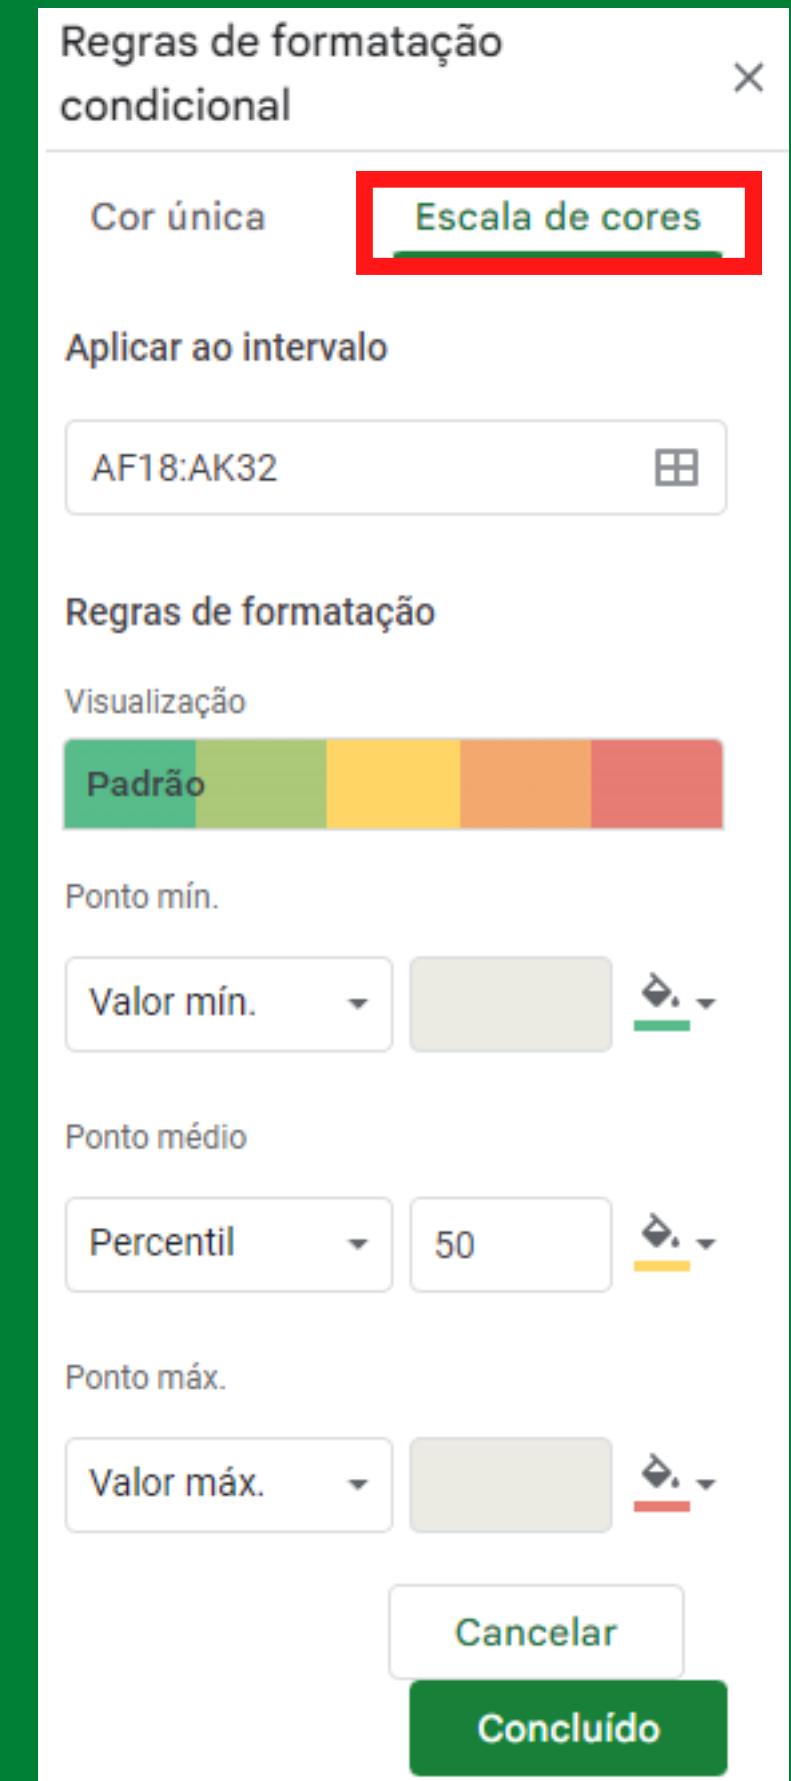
Regras de formatação condicional

×

Cor única

Escala de cores

Aplicar ao intervalo

AF18:AK32

Regras de formatação

Visualização

Padrão

Ponto mín.

Valor mín.

Ponto médio

Percentil

50

Ponto máx.

Valor máx.

Cancelar

Concluído